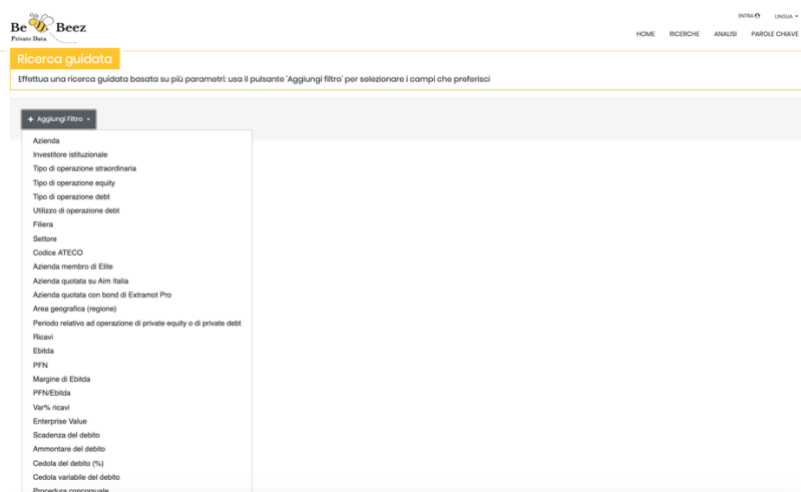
Be Beez
Private Data

ENTRA LINGUA

HOME RICERCHE ANALISI PAROLE CHIAVE

Ricerca guidata

Effettua una ricerca guidata basata su più parametri: usa il pulsante 'Aggiungi filtro' per selezionare i campi che preferisci

+ Aggiungi Filtro

Azienda
Investitore istituzionale
Tipo di operazione straordinaria
Tipo di operazione equity
Tipo di operazione debt
Utilizzo di operazione debt
Filiera
Settore
Codice ATECO
Azienda membro di Elite
Azienda quotata su Aim Italia
Azienda quotata con bond di Extramot Pro
Area geografica (regione)
Periodo relativo ad operazione di private equity o di private debt
Ricavi
Ebitda
PFN
Margine di Ebitda
PFN/Ebitda
Var% ricavi
Enterprise Value
Scadenza del debito
Ammontare del debito
Cedola del debito (%)
Cedola variabile del debito
Procedura concorsuale